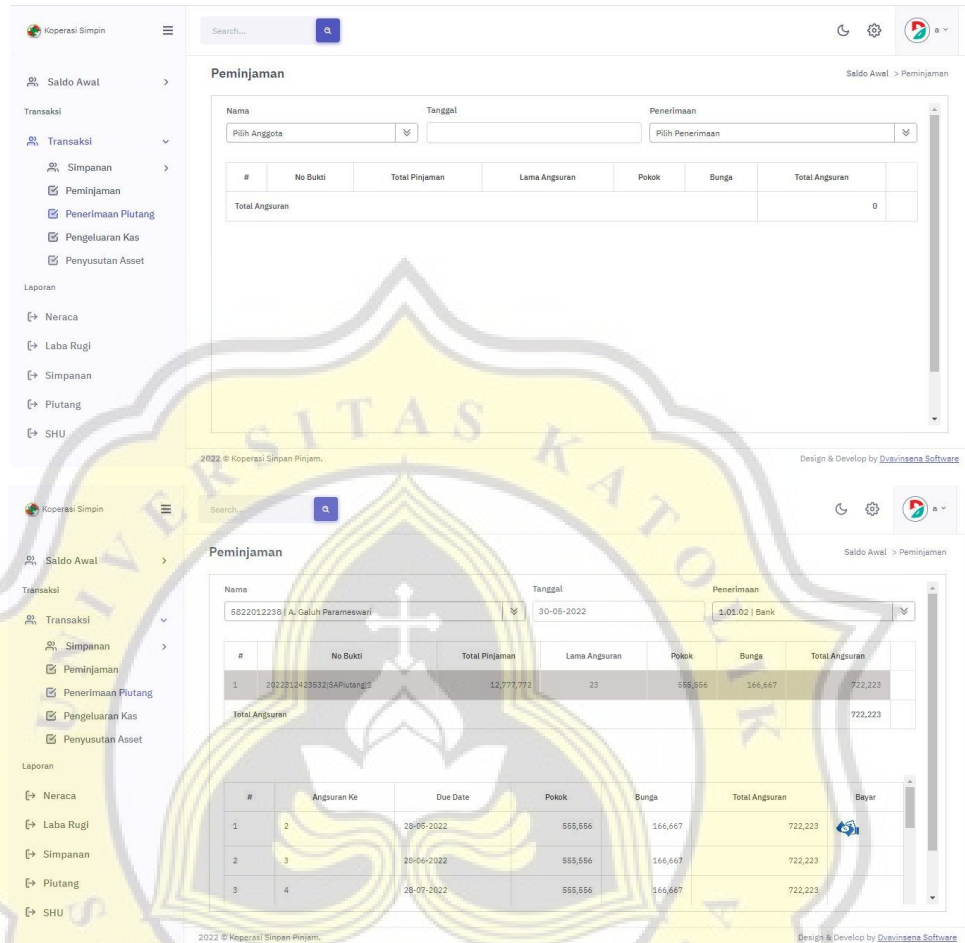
Koperasi Simpin

Search...

a

Saldo Awal

Transaksi

Transaksi

Simpanan

Peminjaman

Penerimaan Piutang

Pengeluaran Kas

Penyusutan Asset

Laporan

Neraca

Laba Rugi

Simpanan

Piutang

SHU

Peminjaman

Saldo Awal > Peminjaman

Nama
Pilih Anggota

Tanggal

Penerimaan
Pilih Penerimaan

| # | No Bukti | Total Pinjaman | Lama Angsuran | Pokok | Bunga | Total Angsuran |
|---|---|---|---|---|---|---|
| Total Angsuran | | | | | | 0 |

2022 © Koperasi Sinpan Pinjam.

Design & Develop by Dvavinsena Software

Koperasi Simpin

Search...

a

Saldo Awal

Transaksi

Transaksi

Simpanan

Peminjaman

Penerimaan Piutang

Pengeluaran Kas

Penyusutan Asset

Laporan

Neraca

Laba Rugi

Simpanan

Piutang

SHU

Peminjaman

Saldo Awal > Peminjaman

Nama
6822012238 | A. Galuh Parameswari

Tanggal
30-05-2022

Penerimaan
1.01.02 | Bank

| # | No Bukti | Total Pinjaman | Lama Angsuran | Pokok | Bunga | Total Angsuran |
|---|---|---|---|---|---|---|
| 1 | 2022212423532|SAPiutang|1 | 12,777,772 | 23 | 555,556 | 166,667 | 722,223 |
| Total Angsuran | | | | | | 722,223 |

| # | Angsuran Ke | Due Date | Pokok | Bunga | Total Angsuran | Bayar |
|---|---|---|---|---|---|---|
| 1 | 2 | 28-05-2022 | 555,556 | 166,667 | 722,223 | |
| 2 | 3 | 28-06-2022 | 555,556 | 166,667 | 722,223 | |
| 3 | 4 | 28-07-2022 | 555,556 | 166,667 | 722,223 | |

2022 © Koperasi Sinpan Pinjam.

Design & Develop by Dvavinsena Software